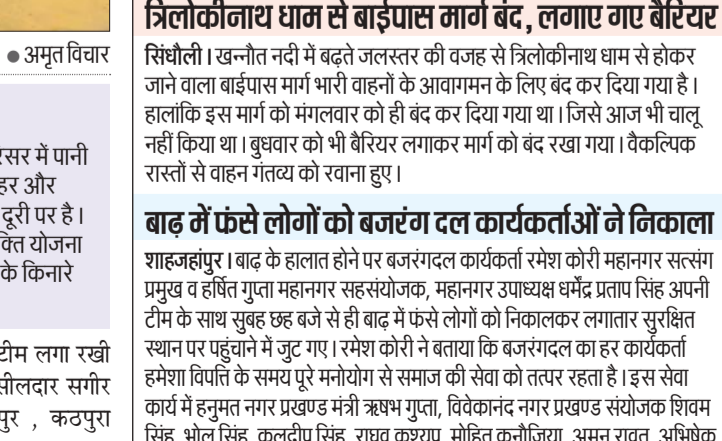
त्रिलोकीनाथ धाम से बाईपास मार्ग बंद, लगाए गए बैरियर

● अमृत विचार

सिंधौली। खन्नौत नदी में बढ़ते जलस्तर की वजह से त्रिलोकीनाथ धाम से होकर जाने वाला बाईपास मार्ग भारी वाहनों के आवागमन के लिए बंद कर दिया गया है। हालांकि इस मार्ग को मंगलवार को ही बंद कर दिया गया था। जिसे आज भी चालू नहीं किया था। बुधवार को भी बैरियर लगाकर मार्ग को बंद रखा गया। वैकल्पिक रास्तों से वाहन गंतव्य को रवाना हुए।

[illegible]रसर में पानी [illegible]हर और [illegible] दूरी पर है। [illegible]क्त योजना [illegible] के किनारे

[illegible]टीम लगा रखी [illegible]सीलदार सगीर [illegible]पुर , कठपुरा

बाढ़ में फंसे लोगों को बजरंग दल कार्यकर्ताओं ने निकाला

शाहजहांपुर। बाढ़ के हालात होने पर बजरंगदल कार्यकर्ता रमेश कोरी महानगर सत्संग प्रमुख व हर्षित गुप्ता महानगर सहसंयोजक, महानगर उपाध्यक्ष धर्मेंद्र प्रताप सिंह अपनी टीम के साथ सुबह छह बजे से ही बाढ़ में फंसे लोगों को निकालकर लगातार सुरक्षित स्थान पर पहुंचाने में जुट गए। रमेश कोरी ने बताया कि बजरंगदल का हर कार्यकर्ता हमेशा विपत्ति के समय पूरे मनोयोग से समाज की सेवा को तत्पर रहता है। इस सेवा कार्य में हनुमत नगर प्रखण्ड मंत्री ऋषभ गुप्ता, विवेकानंद नगर प्रखण्ड संयोजक शिवम सिंह, भोले सिंह, कुलदीप सिंह, राघव कश्यप, मोहित कनौजिया, अमन रावत, अभिषेक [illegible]